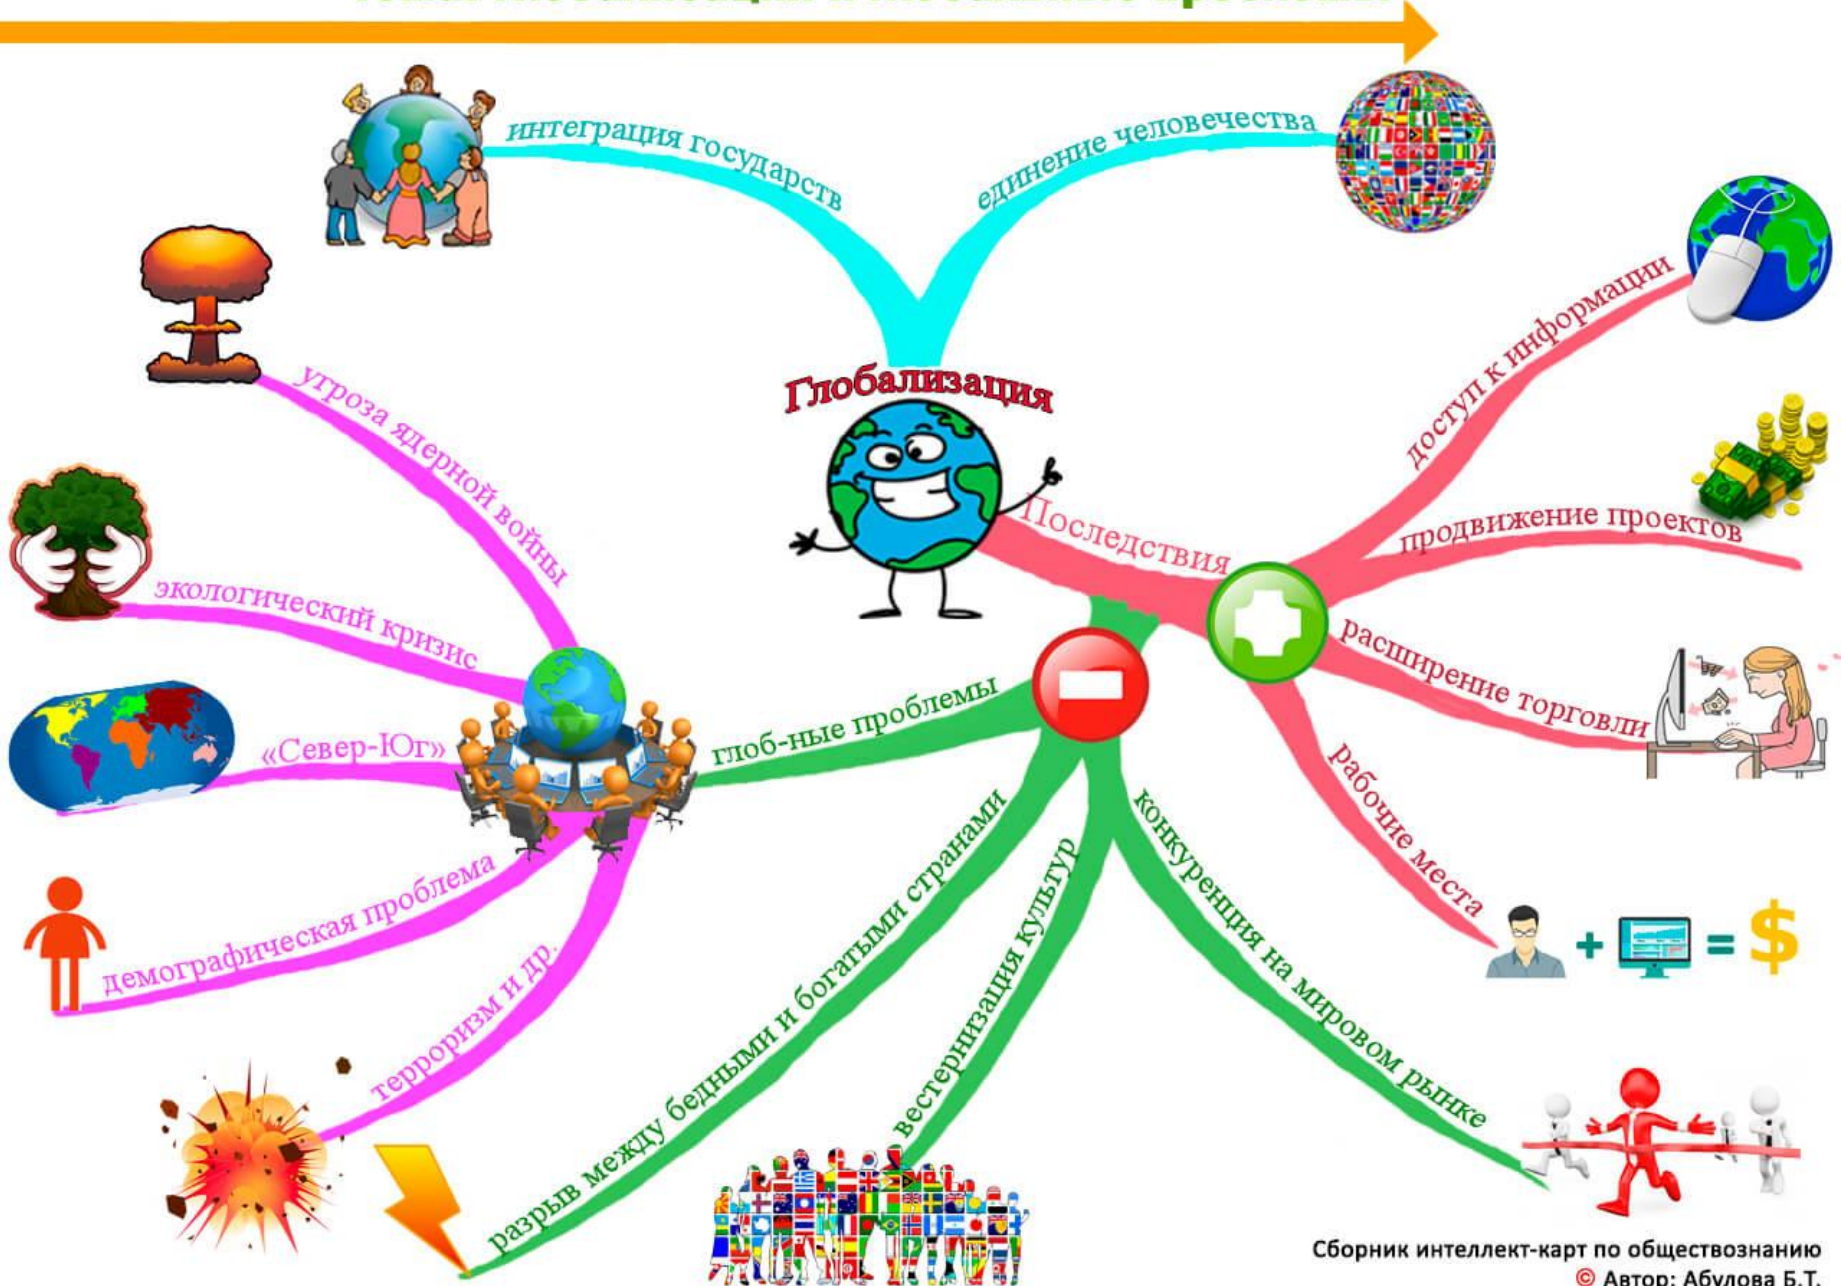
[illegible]

интеграция государств

единение человечества

Глобализация

угроза ядерной войны

экологический кризис

«Север-Юг»

демографическая проблема

терроризм и др.

глоб-ные проблемы

Последствия

доступ к информации

продвижение проектов

расширение торговли

рабочие места

конкуренция на мировом рынке

вестернизация культур

разрыв между бедными и богатыми странами

Сборник интеллект-карт по обществознанию
© Автор: Абулова Б.Т.